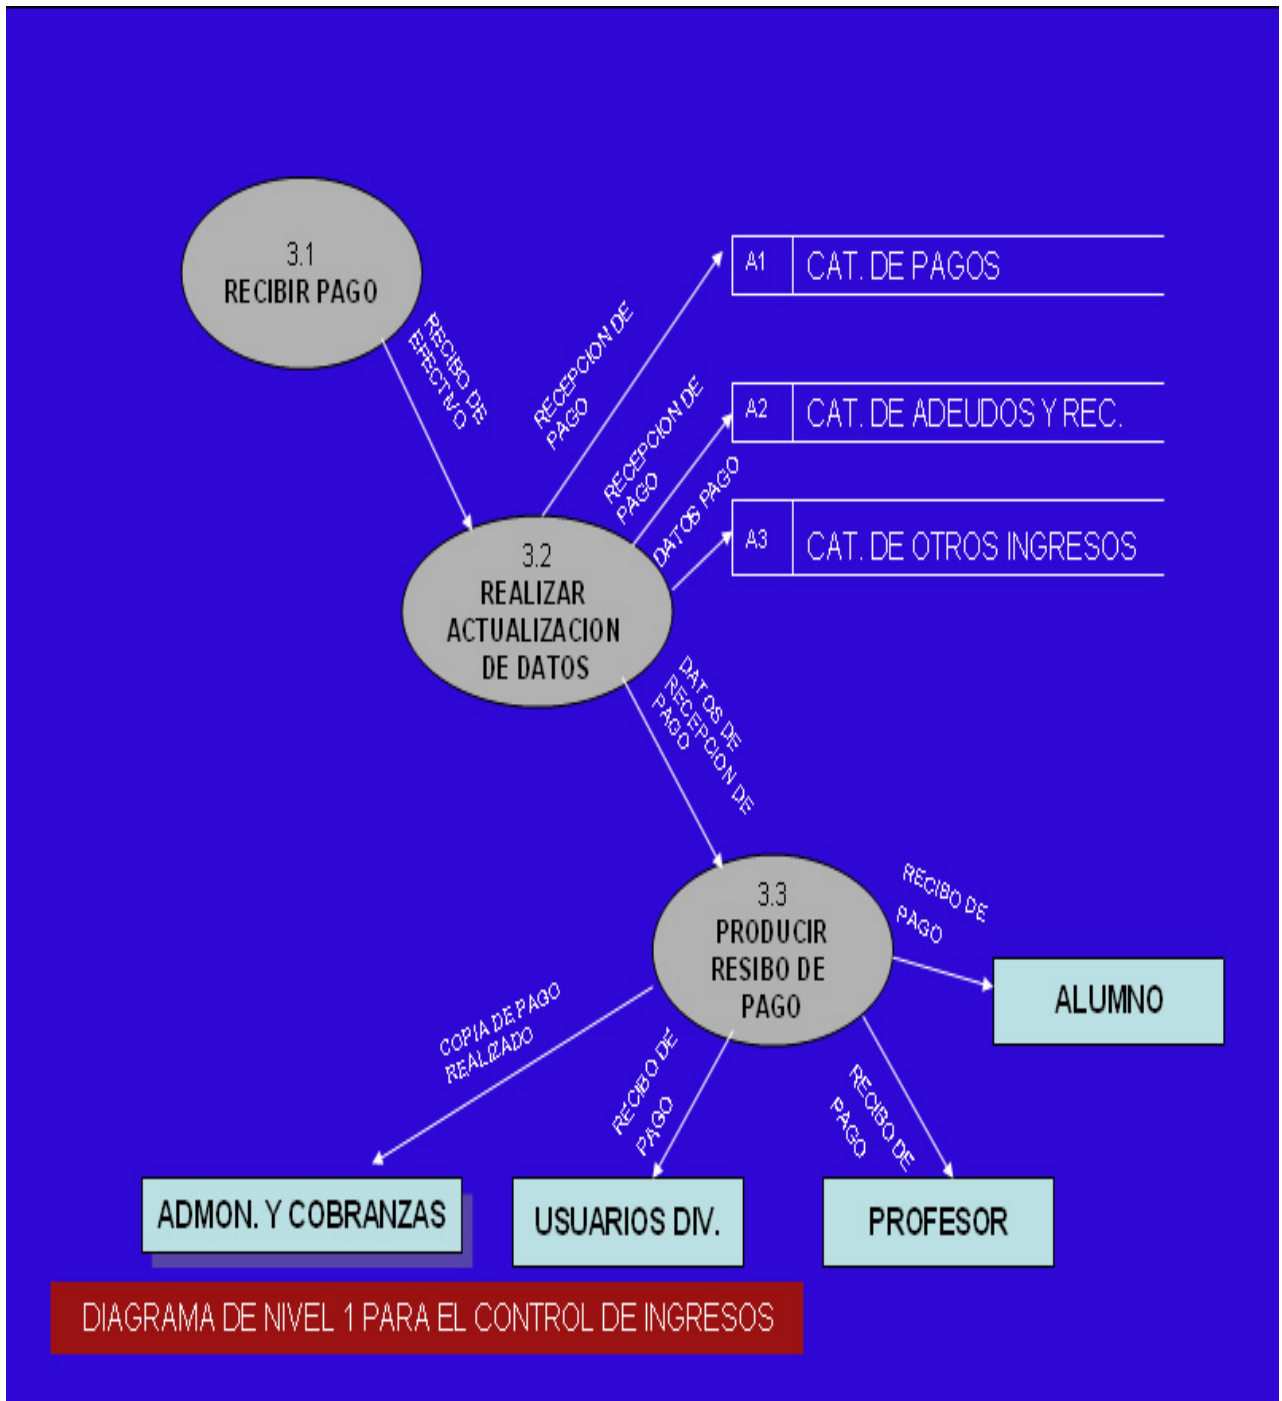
3.1
RECIBIR PAGO

RECIBO DE EFECTIVO

RECEPCION DE PAGO

A1 CAT. DE PAGOS

RECEPCION DE PAGO

A2 CAT. DE ADEUDOS Y REC.

DATOS PAGO

A3 CAT. DE OTROS INGRESOS

3.2
REALIZAR ACTUALIZACION DE DATOS

DATOS DE RECEPCION DE PAGO

3.3
PRODUCIR RESIBO DE PAGO

RECIBO DE PAGO

ALUMNO

COPIA DE PAGO REALIZADO

RECIBO DE PAGO

RECIBO DE PAGO

ADMON. Y COBRANZAS

USUARIOS DIV.

PROFESOR

DIAGRAMA DE NIVEL 1 PARA EL CONTROL DE INGRESOS